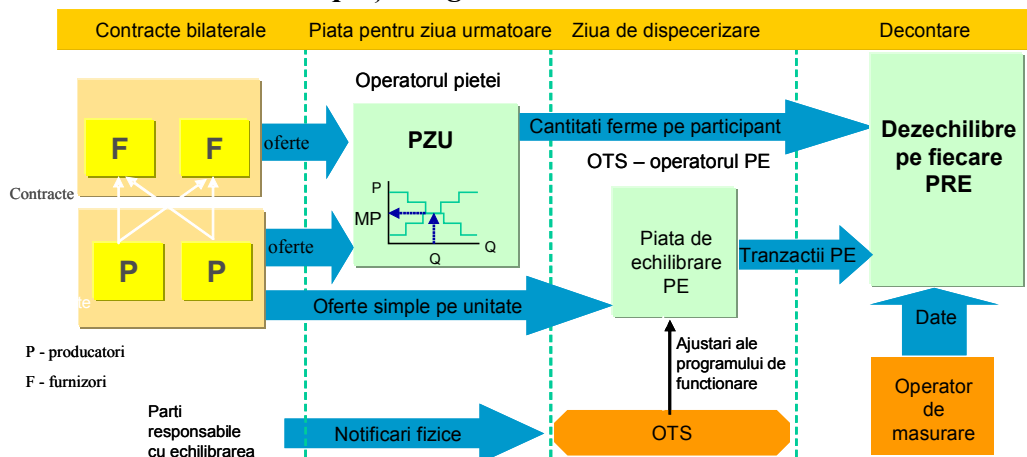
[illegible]

Contracte bilaterale

Piata pentru ziua urmatoare

Ziua de dispecerizare

Decontare

Operatorul pietei

F

F

oferte

PZU

Cantitati ferme pe participant

Dezechilibre pe fiecare PRE

OTS – operatorul PE

Contracte

P

MP

Q

Q

P

P

oferte

Piata de echilibrare PE

Tranzactii PE

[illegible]te

Oferte simple pe unitate

Date

P - producatori

F - furnizori

Ajustari ale programului de functionare

Operator de masurare

Parti responsabile cu echilibrarea

Notificari fizice

OTS